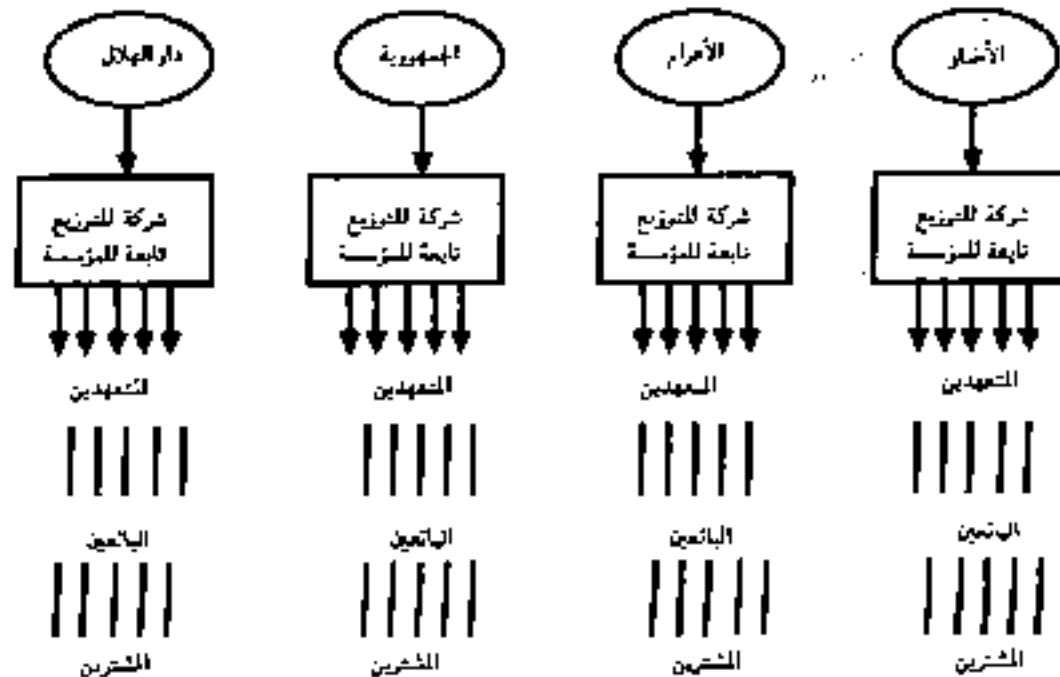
الأخبار

شركة للتوزيع تابعة للمؤسسة

المتعهدين

البائعين

المشترين

الأهرام

شركة للتوزيع تابعة للمؤسسة

المتعهدين

البائعين

المشترين

الجمهورية

شركة للتوزيع تابعة للمؤسسة

المتعهدين

البائعين

المشترين

دار الهلال

شركة للتوزيع تابعة للمؤسسة

المتعهدين

البائعين

المشترين